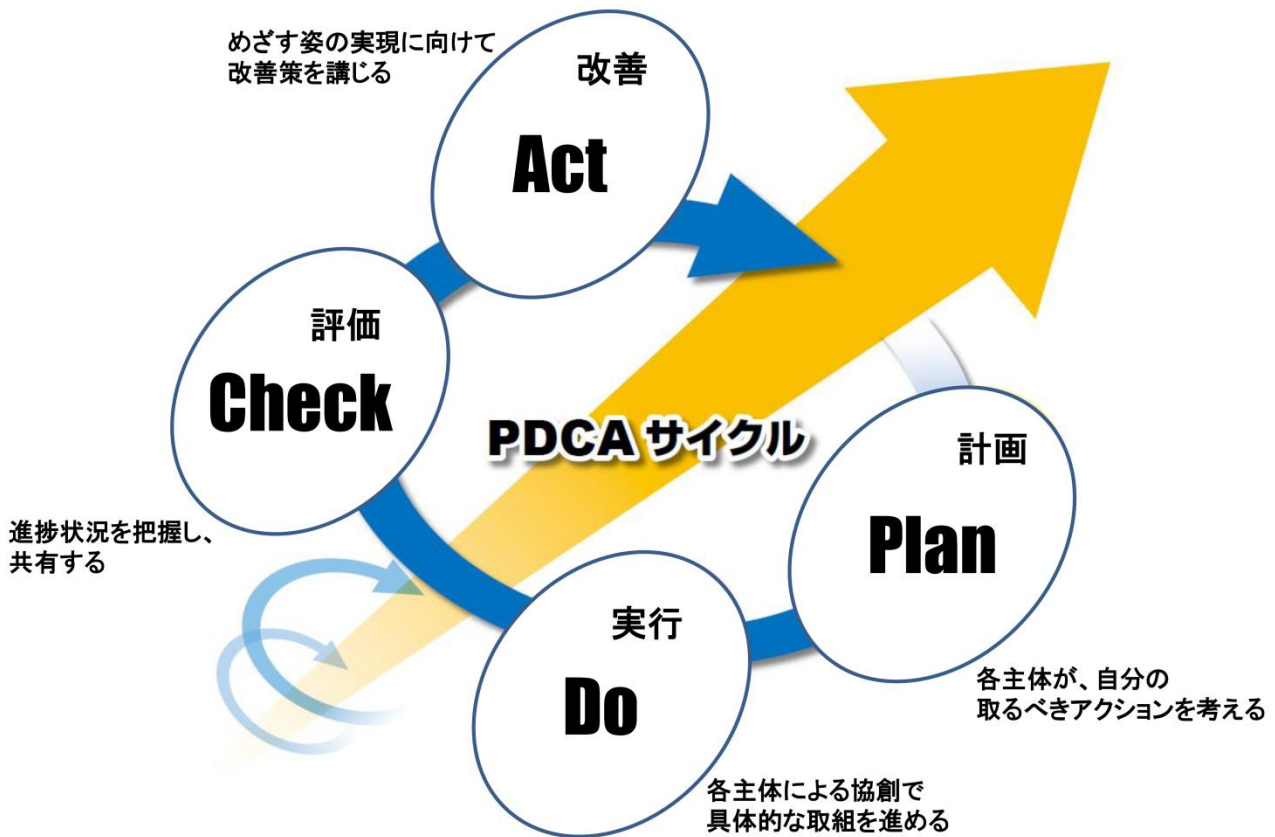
めざす姿の実現に向けて
改善策を講じる

改善

Act

評価

Check

PDCA サイクル

計画

Plan

進捗状況を把握し、
共有する

実行

Do

各主体が、自分の
取るべきアクションを考える

各主体による協創で
具体的な取組を進める